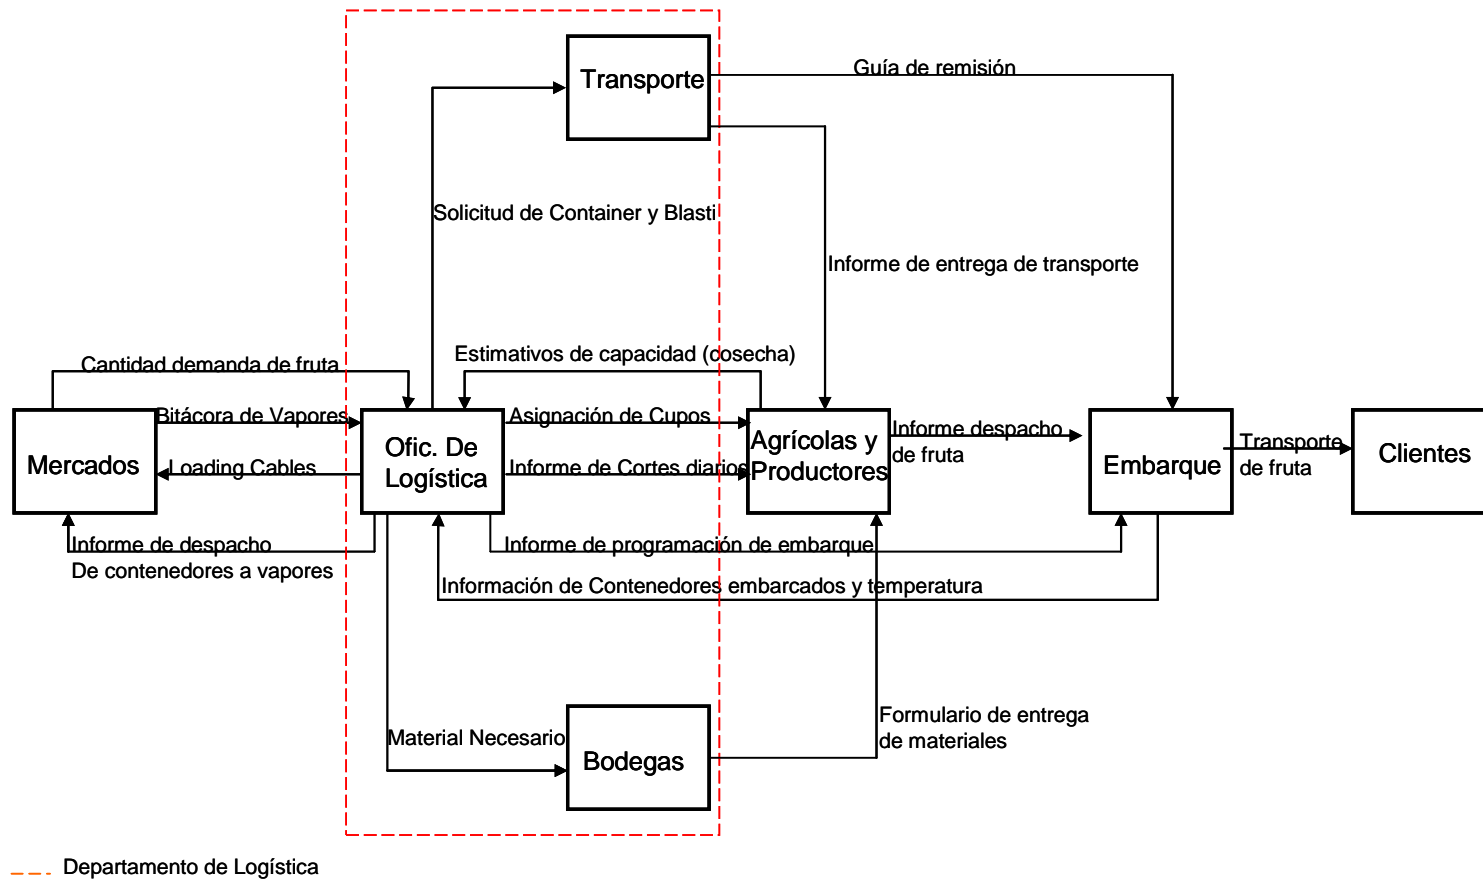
Transporte

Guía de remisión

Solicitud de Container y Blasti

Informe de entrega de transporte

Estimativos de capacidad (cosecha)

Cantidad demanda de fruta

Bitácora de Vapores

Asignación de Cupos

Mercados

Loading Cables

Ofic. De Logística

Informe de Cortes diarios

Agrícolas y Productores

Informe despacho de fruta

Embarque

Transporte de fruta

Clientes

Informe de despacho De contenedores a vapores

Informe de programación de embarque

Información de Contenedores embarcados y temperatura

Formulario de entrega de materiales

Material Necesario

Bodegas

Departamento de Logística